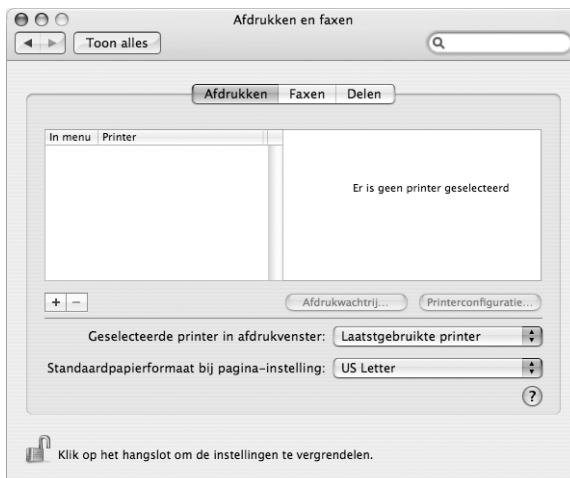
Afdrukken en faxen

Toon alles

Afdrukken Faxen Delen

In menu Printer

Er is geen printer geselecteerd

+ −

Afdrukwachtrij...

Printerconfiguratie...

Geselecteerde printer in afdrukvenster: Laatstgebruikte printer

Standaardpapierformaat bij pagina-instelling: US Letter

?

Klik op het hangslot om de instellingen te vergrendelen.